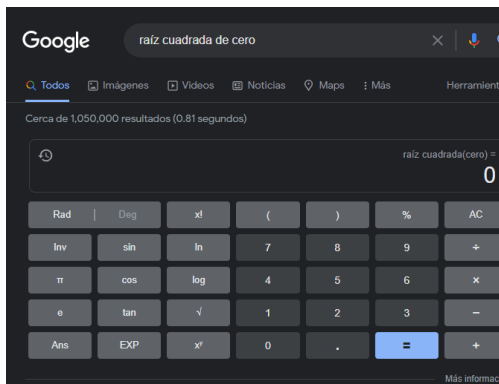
Google

raíz cuadrada de cero

Todos Imágenes Videos Noticias Maps Más Herramient

Cerca de 1,050,000 resultados (0.81 segundos)

raíz cuadrada(cero) =
0

| Rad \| Deg | x! | ( | ) | % | AC |
|---|---|---|---|---|---|
| Inv | sin | ln | 7 | 8 | 9 | ÷ |
| π | cos | log | 4 | 5 | 6 | × |
| e | tan | √ | 1 | 2 | 3 | − |
| Ans | EXP | $x^y$ | 0 | . | = | + |

Más informac